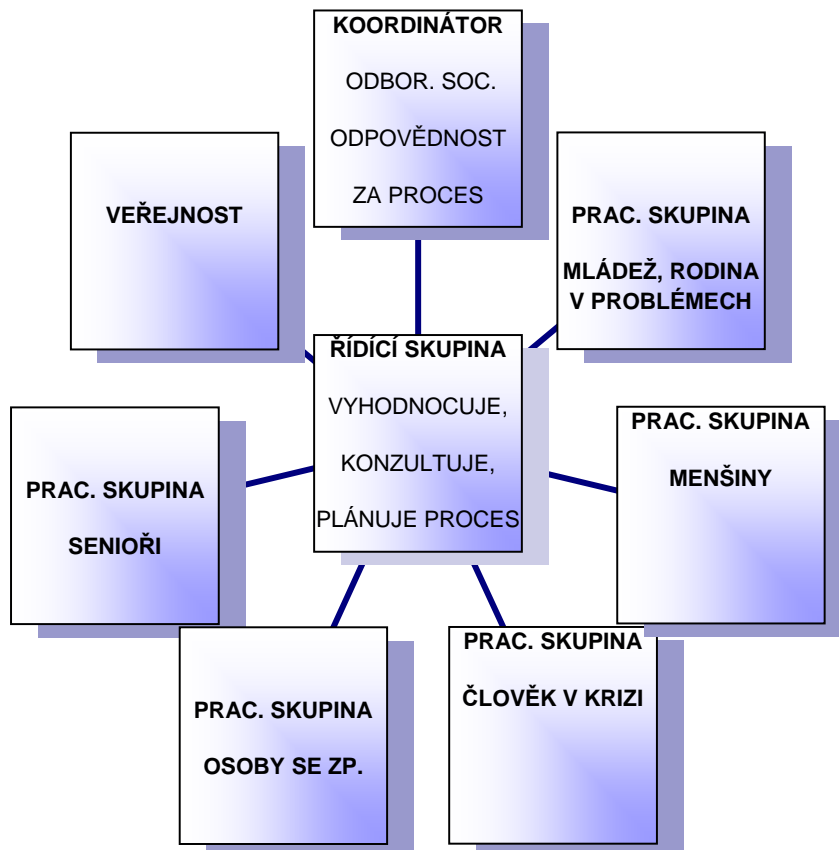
KOORDINÁTOR
ODBOR. SOC.
ODPOVĚDNOST
ZA PROCES

VEŘEJNOST

PRAC. SKUPINA
MLÁDEŽ, RODINA V PROBLÉMECH

ŘÍDÍCÍ SKUPINA
VYHODNOCUJE,
KONZULTUJE,
PLÁNUJE PROCES

PRAC. SKUPINA
SENIOŘI

PRAC. SKUPINA
MENŠINY

PRAC. SKUPINA
OSOBY SE ZP.

PRAC. SKUPINA
ČLOVĚK V KRIZI